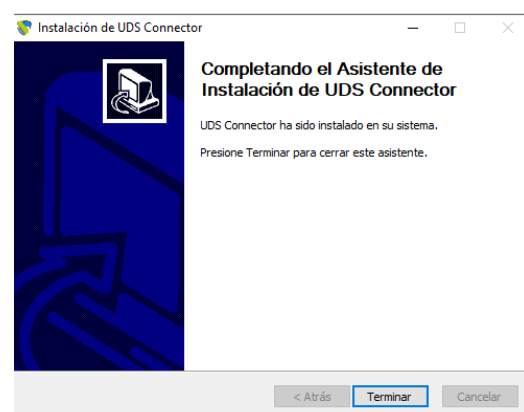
Instalación de UDS Connector

Completando el Asistente de Instalación de UDS Connector

UDS Connector ha sido instalado en su sistema.

Presione Terminar para cerrar este asistente.

< Atrás Terminar Cancelar